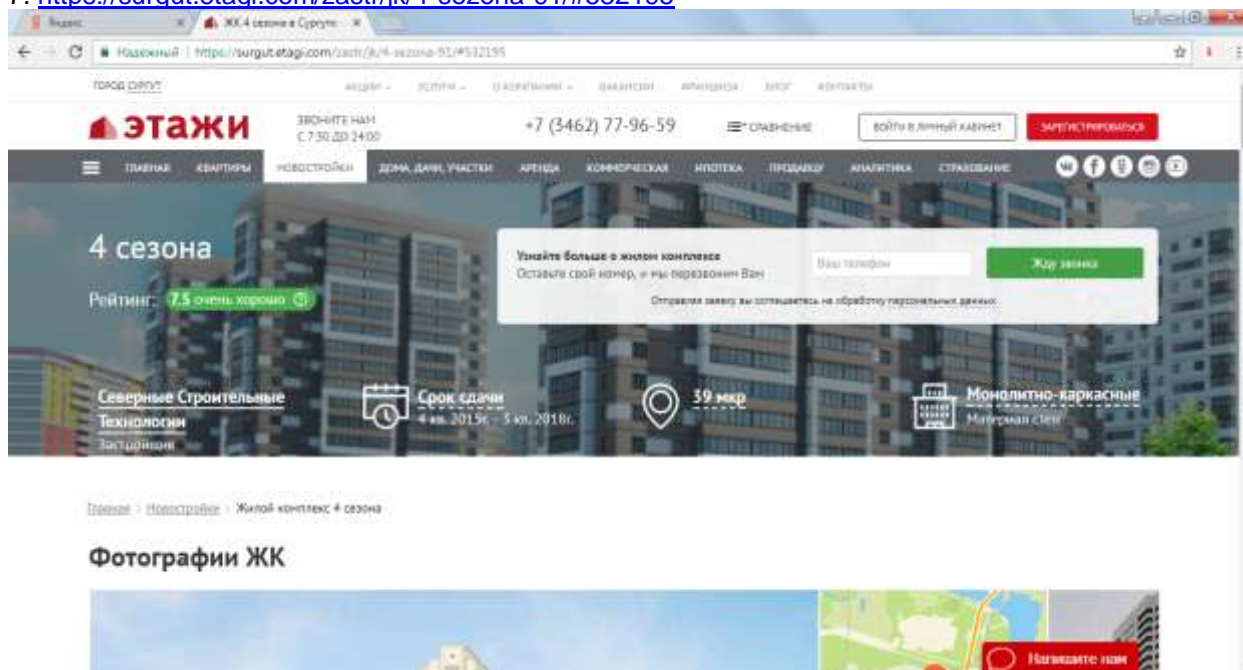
7. https://surgut.etagi.com/zastr/jk/4-sezona-91/#532195

Яндекс | ЖК 4 сезона в Сургуте

Надежный | https://surgut.etagi.com/zastr/jk/4-sezona-91/#532195

ГОРОД СУРГУТ | АКЦИИ | УСЛУГИ | О КОМПАНИИ | ВАКАНСИИ | ФРАНШИЗА | БЛОГ | КОНТАКТЫ

этажи

ЗВОНИТЕ НАМ С 7:30 ДО 24:00

+7 (3462) 77-96-59

СРАВНЕНИЕ

ВОЙТИ В ЛИЧНЫЙ КАБИНЕТ

ЗАРЕГИСТРИРОВАТЬСЯ

ГЛАВНАЯ | КВАРТИРЫ | НОВОСТРОЙКИ | ДОМА, ДАЧИ, УЧАСТКИ | АРЕНДА | КОММЕРЧЕСКАЯ | ИПОТЕКА | ПРОДАВЦУ | АНАЛИТИКА | СТРАХОВАНИЕ

4 сезона

Рейтинг: 7.5 очень хорошо

Узнайте больше о жилом комплексе
Оставьте свой номер, и мы перезвоним Вам

Ваш телефон

Жду звонка

Отправляя заявку вы соглашаетесь на обработку персональных данных

Северные Строительные Технологии
Застройщик

Срок сдачи
4 кв. 2015г. - 3 кв. 2018г.

39 мкр

Монолитно-каркасные
Материал стен

Главная > Новостройки > Жилой комплекс 4 сезона

Фотографии ЖК

Напишите нам